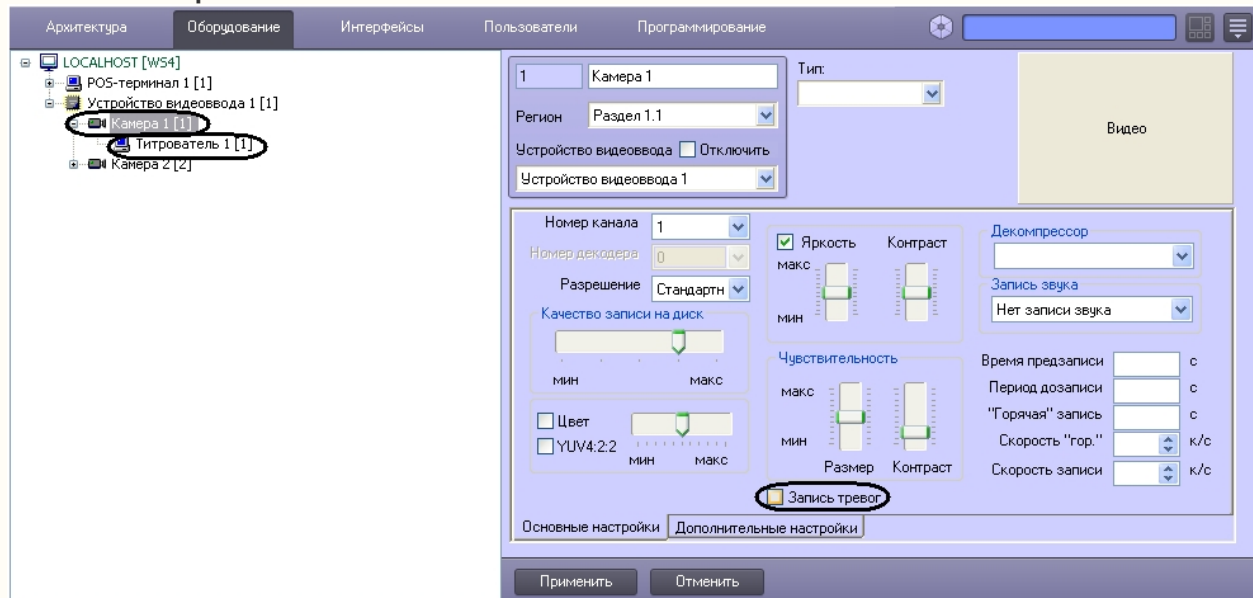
Архитектура Оборудование Интерфейсы Пользователи Программирование

LOCALHOST [WS4]
POS-терминал 1 [1]
Устройство видеоввода 1 [1]
Камера 1 [1]
Титрователь 1 [1]
Камера 2 [2]

1 Камера 1
Тип:
Регион Раздел 1.1
Устройство видеоввода Отключить
Устройство видеоввода 1
Видео

Номер канала 1
Номер декодера 0
Разрешение Стандартн
Качество записи на диск
мин макс
Цвет
YUV4:2:2
мин макс

Яркость Контраст
макс
мин
Чувствительность
макс
мин
Размер Контраст
Запись тревог

Декомпрессор
Запись звука
Нет записи звука
Время предзаписи с
Период дозаписи с
"Горячая" запись с
Скорость "гор." к/с
Скорость записи к/с

Основные настройки Дополнительные настройки

Применить Отменить